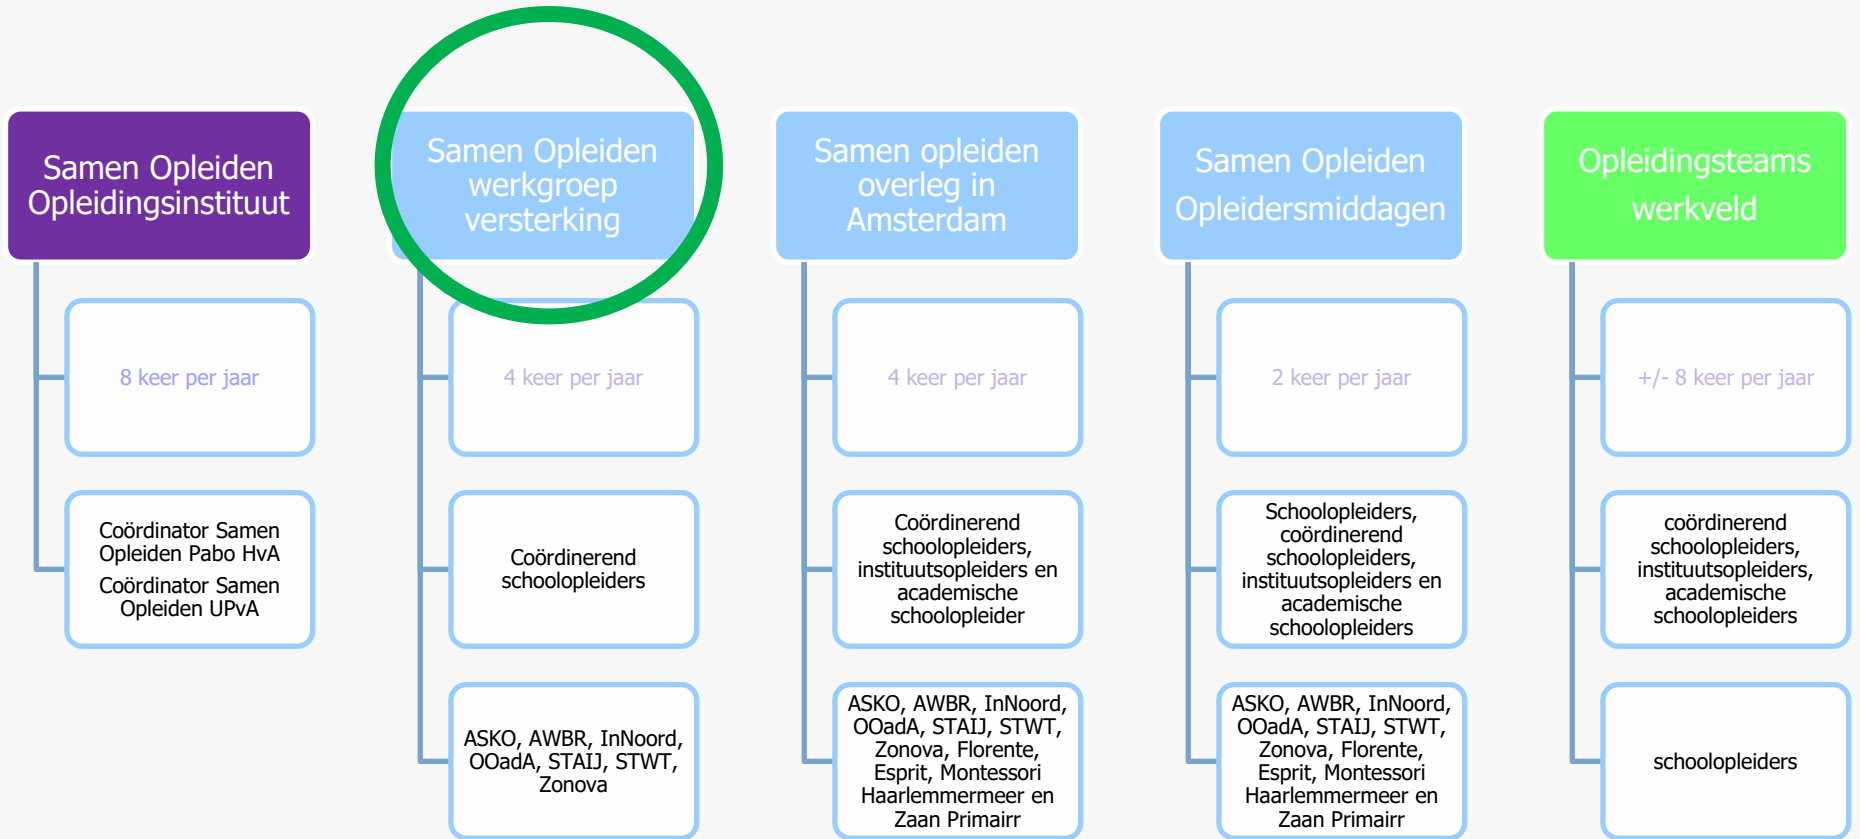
Samen Opleiden Opleidingsinstituut

8 keer per jaar

Coördinator Samen Opleiden Pabo HvA
Coördinator Samen Opleiden UPvA

Samen Opleiden werkgroep versterking

4 keer per jaar

Coördinerend schoolopleiders

ASKO, AWBR, InNoord, OOadA, STAIJ, STWT, Zonova

Samen opleiden overleg in Amsterdam

4 keer per jaar

Coördinerend schoolopleiders, instituutsopleiders en academische schoolopleider

ASKO, AWBR, InNoord, OOadA, STAIJ, STWT, Zonova, Florente, Esprit, Montessori Haarlemmermeer en Zaan Primairr

Samen Opleiden Opleidersmiddagen

2 keer per jaar

Schoolopleiders, coördinerend schoolopleiders, instituutsopleiders en academische schoolopleiders

ASKO, AWBR, InNoord, OOadA, STAIJ, STWT, Zonova, Florente, Esprit, Montessori Haarlemmermeer en Zaan Primairr

Opleidingsteams werkveld

+/- 8 keer per jaar

coördinerend schoolopleiders, instituutsopleiders, academische schoolopleiders

schoolopleiders